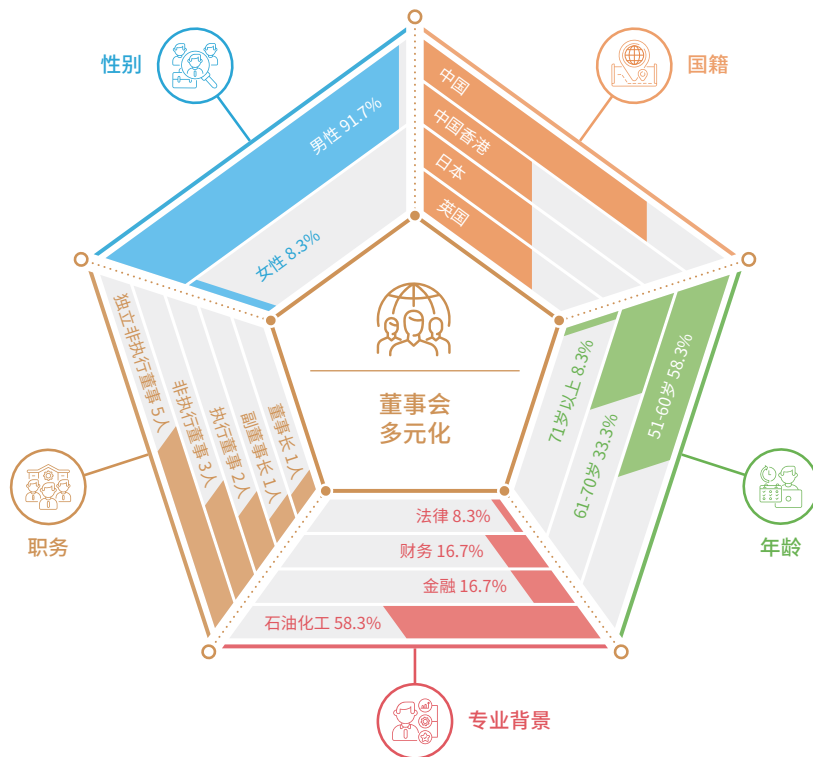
性别

男性 91.7%

女性 8.3%

国籍

中国

中国香港

日本

英国

董事会
多元化

年龄

51-60岁 58.3%

61-70岁 33.3%

71岁以上 8.3%

专业背景

法律 8.3%

财务 16.7%

金融 16.7%

石油化工 58.3%

职务

独立非执行董事 5人

非执行董事 3人

执行董事 2人

副董事长 1人

董事长 1人